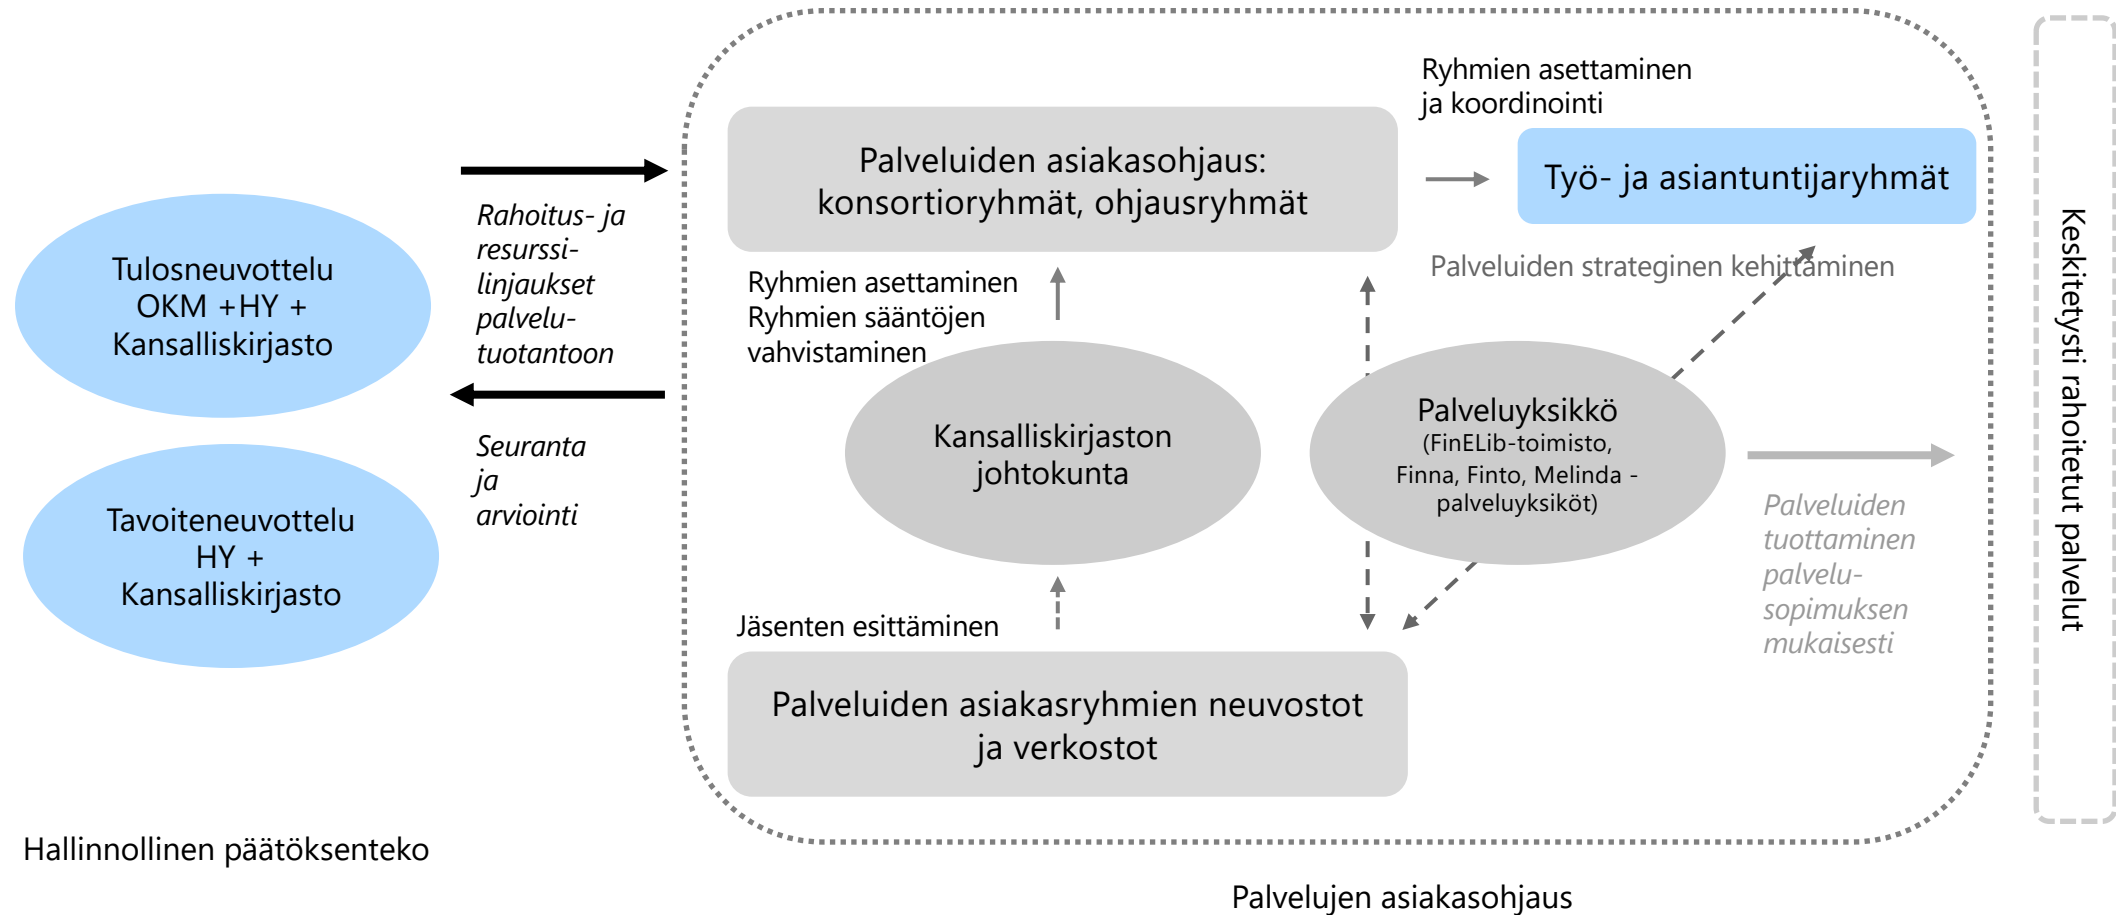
Tulosneuvottelu
OKM +HY +
Kansalliskirjasto

Tavoiteneuvottelu
HY +
Kansalliskirjasto

Rahoitus- ja resurssilinjaukset palvelutuotantoon

Seuranta ja arviointi

Palveluiden asiakasohjaus: konsortioryhmät, ohjausryhmät

Ryhmien asettaminen ja koordinointi

Työ- ja asiantuntijaryhmät

Palveluiden strateginen kehittäminen

Ryhmien asettaminen
Ryhmien sääntöjen vahvistaminen

Kansalliskirjaston johtokunta

Palveluyksikkö
(FinELib-toimisto, Finna, Finto, Melinda -palveluyksiköt)

Palveluiden tuottaminen palvelusopimuksen mukaisesti

Jäsenten esittäminen

Palveluiden asiakasryhmien neuvostot ja verkostot

Keskitetysti rahoitetut palvelut

Hallinnollinen päätöksenteko

Palvelujen asiakasohjaus